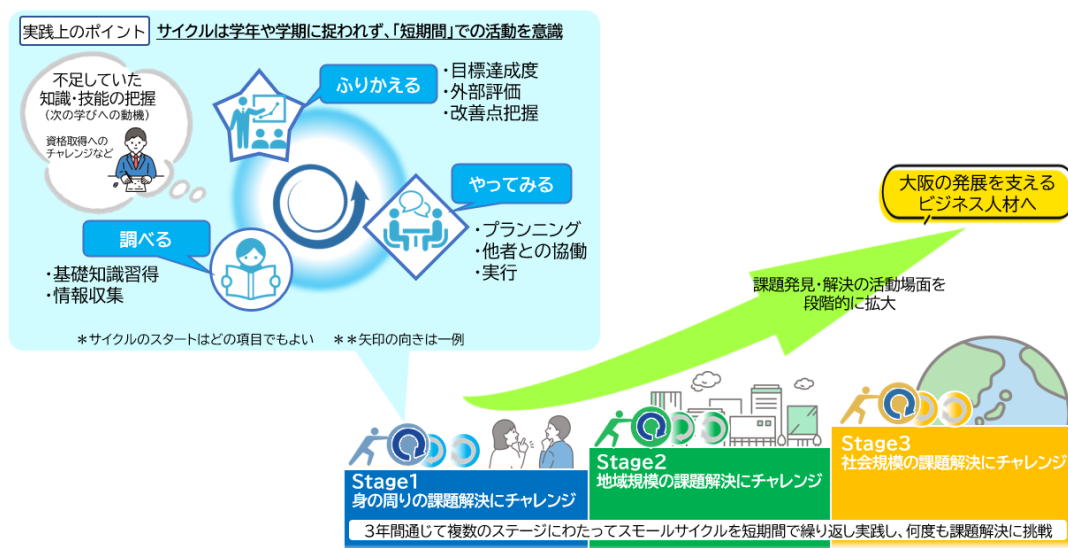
実践上のポイント　サイクルは学年や学期に捉われず、「短期間」での活動を意識

不足していた知識・技能の把握
（次の学びへの動機）
資格取得へのチャレンジなど

ふりかえる
・目標達成度
・外部評価
・改善点把握

やってみる
・プランニング
・他者との協働
・実行

調べる
・基礎知識習得
・情報収集

＊サイクルのスタートはどの項目でもよい　＊＊矢印の向きは一例

大阪の発展を支えるビジネス人材へ

課題発見・解決の活動場面を段階的に拡大

Stage1
身の周りの課題解決にチャレンジ

Stage2
地域規模の課題解決にチャレンジ

Stage3
社会規模の課題解決にチャレンジ

3年間通じて複数のステージにわたってスモールサイクルを短期間で繰り返し実践し、何度も課題解決に挑戦